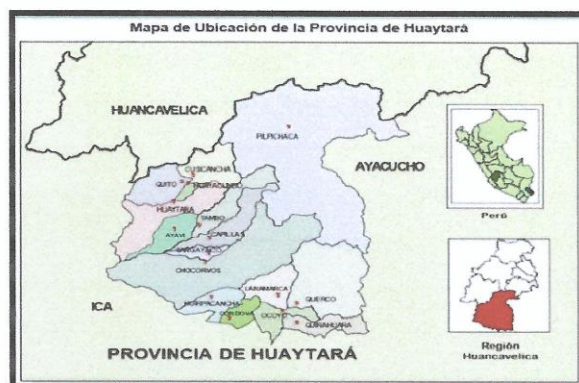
Mapa de Ubicación de la Provincia de Huaytará

HUANCAVELICA

PILPICHACA

AYACUCHO

CUSICANCHA

QUITO

TAMBO

HUAYTARA

AYAVI

CAPILLAS

SANTIAGO

CHOCORVOS

ICA

LARAMARCA

QUERCO

HUAYACUNDO

CORDOVA

OCOYO

SAN FRANCISCO

PROVINCIA DE HUAYTARÁ

Perú

Región Huancavelica